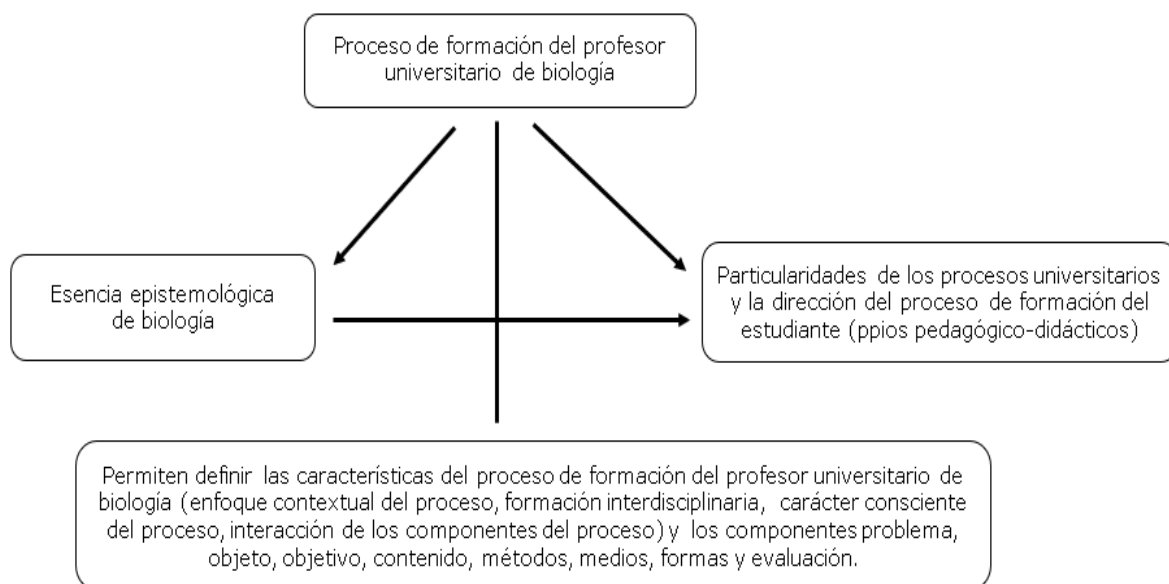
Proceso de formación del profesor universitario de biología

Esencia epistemológica de biología

Particularidades de los procesos universitarios y la dirección del proceso de formación del estudiante (ppios pedagógico-didácticos)

Permiten definir las características del proceso de formación del profesor universitario de biología (enfoque contextual del proceso, formación interdisciplinaria, carácter consciente del proceso, interacción de los componentes del proceso) y los componentes problema, objeto, objetivo, contenido, métodos, medios, formas y evaluación.